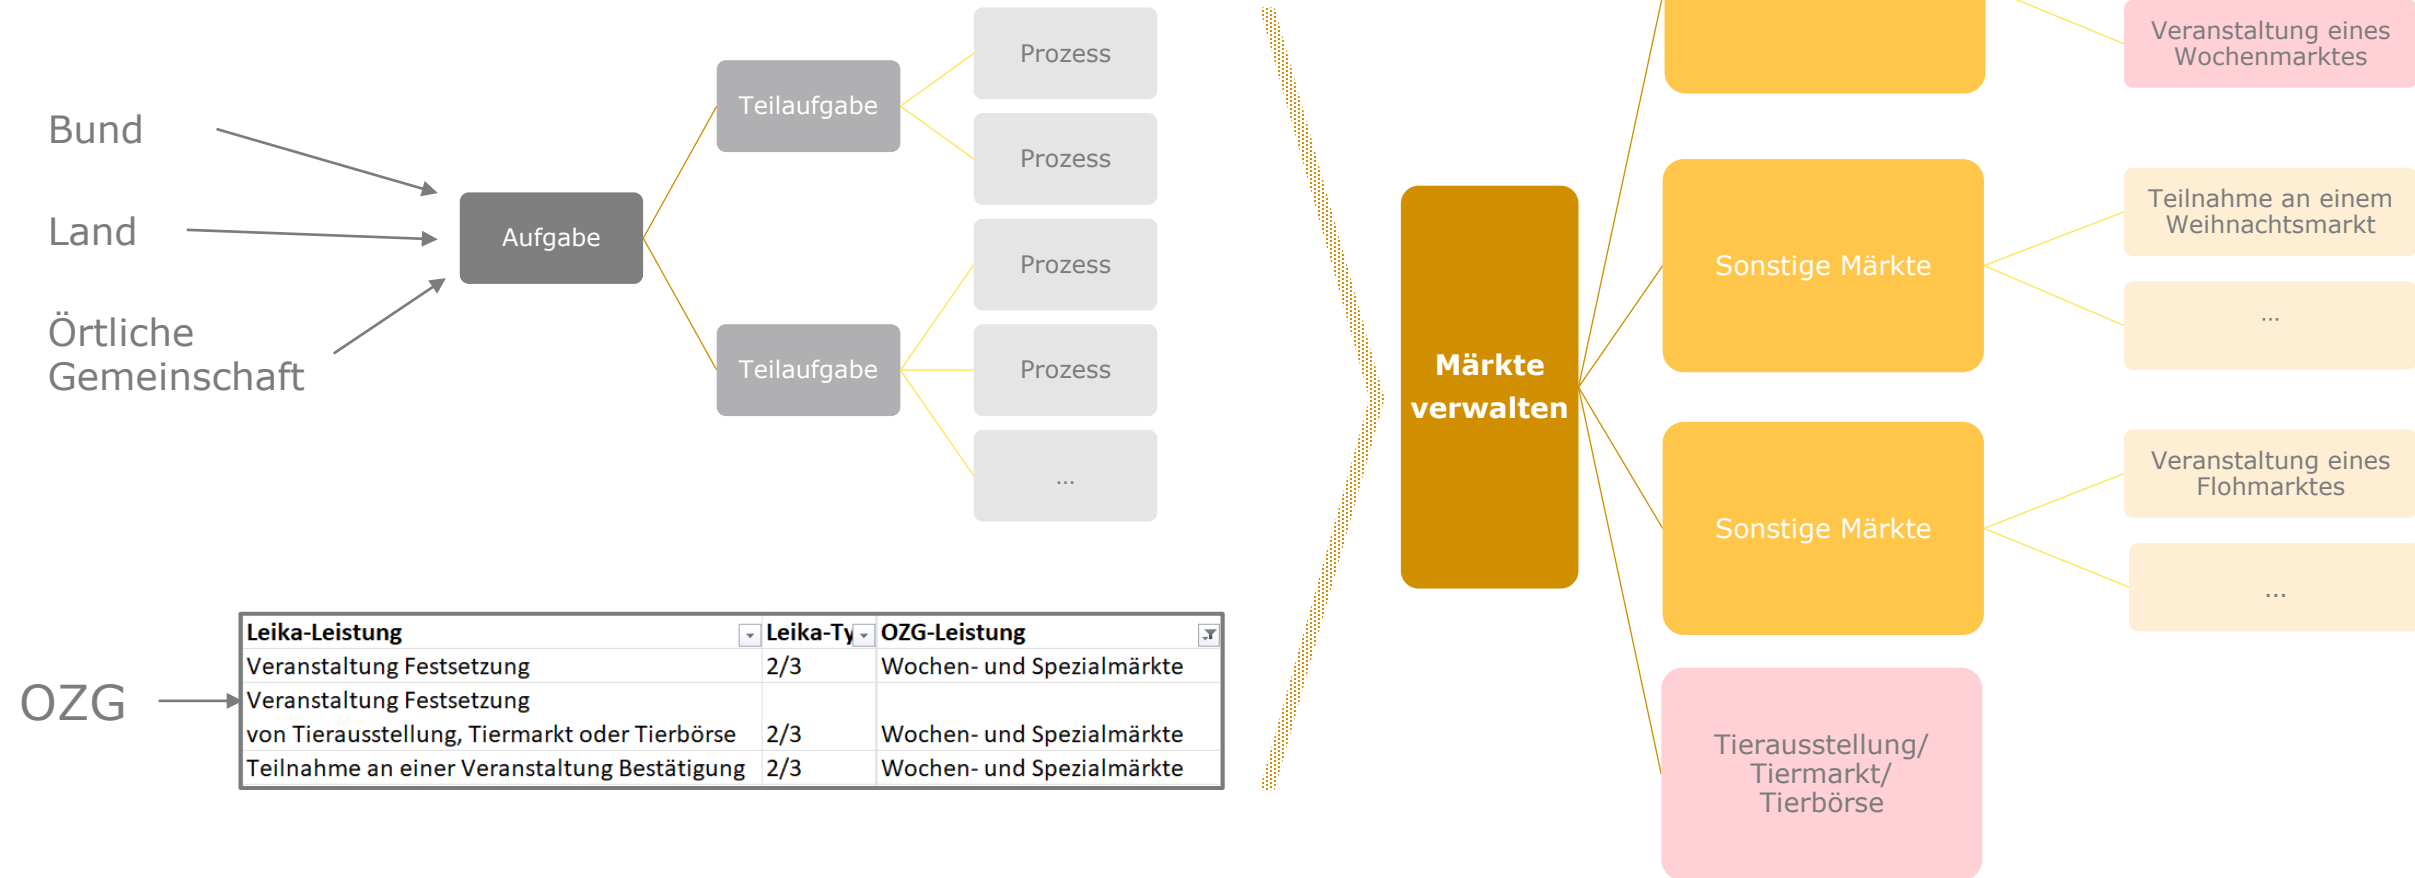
Bund

Land

Örtliche Gemeinschaft

Aufgabe

Teilaufgabe

Teilaufgabe

Prozess

Prozess

Prozess

Prozess

...

OZG

| Leika-Leistung | Leika-Ty | OZG-Leistung |
|---|---|---|
| Veranstaltung Festsetzung | 2/3 | Wochen- und Spezialmärkte |
| Veranstaltung Festsetzung von Tierausstellung, Tiermarkt oder Tierbörse | 2/3 | Wochen- und Spezialmärkte |
| Teilnahme an einer Veranstaltung Bestätigung | 2/3 | Wochen- und Spezialmärkte |

Märkte verwalten

Veranstaltung eines Wochenmarktes

Sonstige Märkte

Teilnahme an einem Weihnachtsmarkt

...

Sonstige Märkte

Veranstaltung eines Flohmarktes

...

Tierausstellung/ Tiermarkt/ Tierbörse